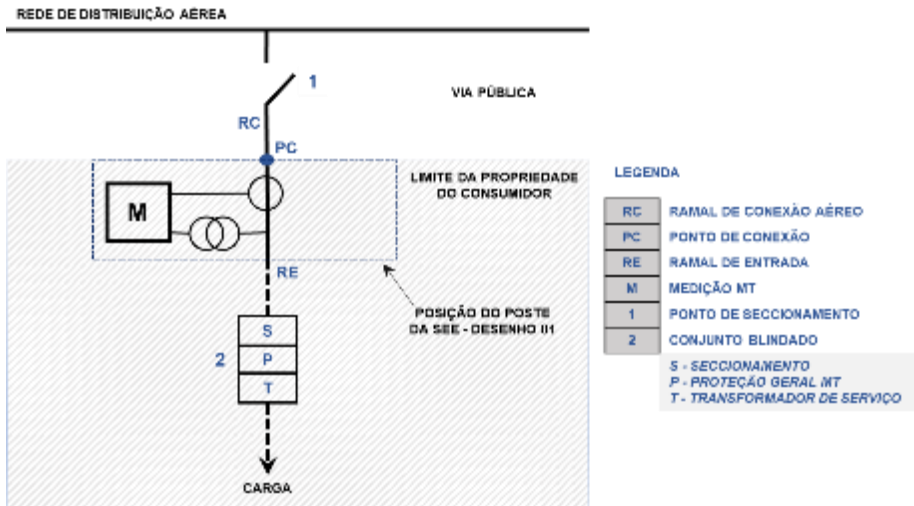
REDE DE DISTRIBUIÇÃO AÉREA

1

VIA PÚBLICA

RC

PC

LIMITE DA PROPRIEDADE DO CONSUMIDOR

M

RE

POSIÇÃO DO POSTE DA SEE - DESENHO III1

S

2 P

T

CARGA

LEGENDA

| RC | RAMAL DE CONEXÃO AÉREO |
|---|---|
| PC | PONTO DE CONEXÃO |
| RE | RAMAL DE ENTRADA |
| M | MEDIÇÃO MT |
| 1 | PONTO DE SECCIONAMENTO |
| 2 | CONJUNTO BLINDADO |

S - SECCIONAMENTO
P - PROTEÇÃO GERAL MT
T - TRANSFORMADOR DE SERVIÇO